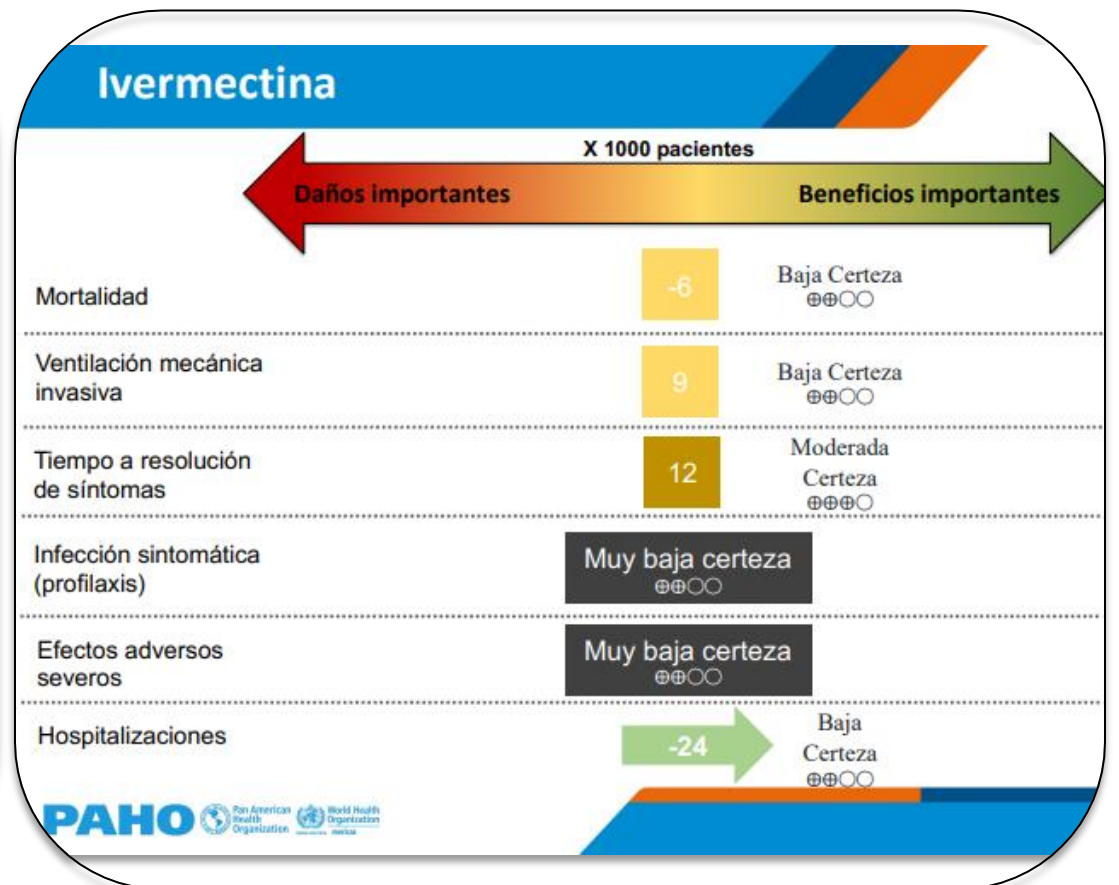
Ivermectina

X 1000 pacientes

Daños importantes

Beneficios importantes

Mortalidad

-6

Baja Certeza ⊕⊕○○

Ventilación mecánica invasiva

9

Baja Certeza ⊕⊕○○

Tiempo a resolución de síntomas

12

Moderada Certeza ⊕⊕⊕○

Infección sintomática (profilaxis)

Muy baja certeza ⊕⊕○○

Efectos adversos severos

Muy baja certeza ⊕⊕○○

Hospitalizaciones

-24

Baja Certeza ⊕⊕○○

PAHO Pan American Health Organization World Health Organization Americas